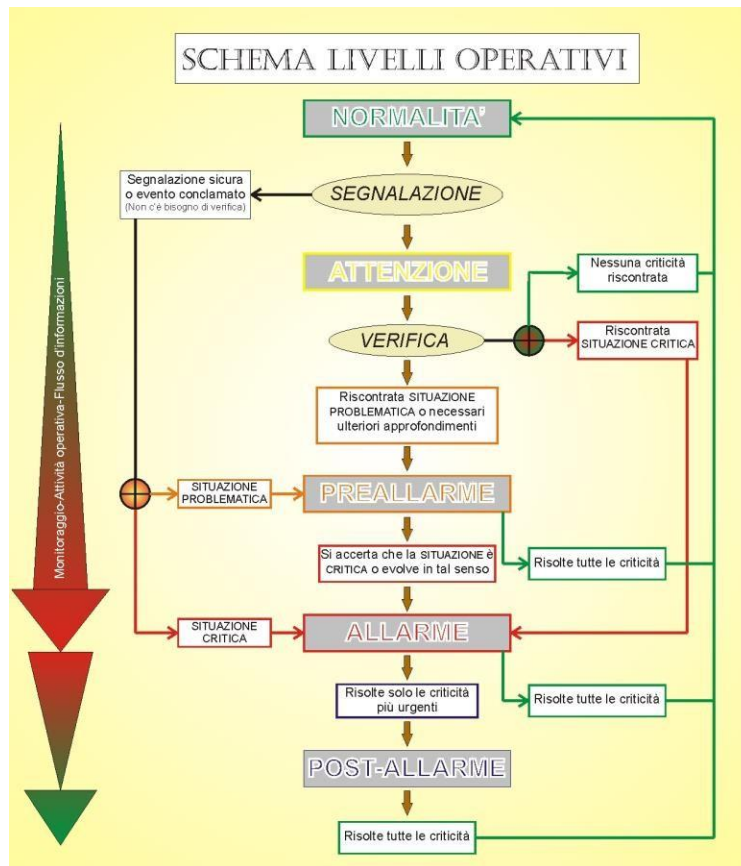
SCHEMA LIVELLI OPERATIVI

Monitoraggio-Attività operativa-Flusso d'informazioni

NORMALITA'

Segnalazione sicura o evento conclamato (Non c'è bisogno di verifica)

SEGNALAZIONE

ATTENZIONE

Nessuna criticità riscontrata

VERIFICA

Riscontrata SITUAZIONE CRITICA

Riscontrata SITUAZIONE PROBLEMATICA o necessari ulteriori approfondimenti

SITUAZIONE PROBLEMATICA

PREALLARME

Si accerta che la SITUAZIONE è CRITICA o evolve in tal senso

Risolte tutte le criticità

SITUAZIONE CRITICA

ALLARME

Risolte solo le criticità più urgenti

Risolte tutte le criticità

POST-ALLARME

Risolte tutte le criticità